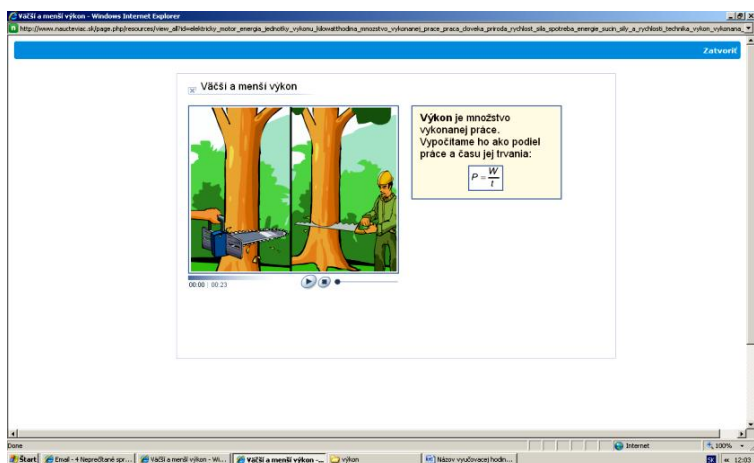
Väčši a menši výkon - Windows Internet Explorer

http://www.naucteviac.sk/page.php?resources/view_all?id=elektricky_motor_energia_jednotky_vykonu_kilowatthodina_mnozstvo_vykonanej_prace_praca_cloveka_priroda_rychlost_sila_spotreba_energie_sucin_sily_a_rychlosti_technika_vykon_vykonana_

Zatvoriť

Väčši a menši výkon

**Výkon** je množstvo vykonanej práce. Vypočítame ho ako podiel práce a času jej trvania:

$P = \frac{W}{t}$

00:00 | 00:23

Done

Internet

100%

Start

Email - 4 Neprečítané spr...

Väčši a menši výkon - Wi...

Väčši a menši výkon -...

výkon

Názov vyučovacej hodin...

SK

12:03